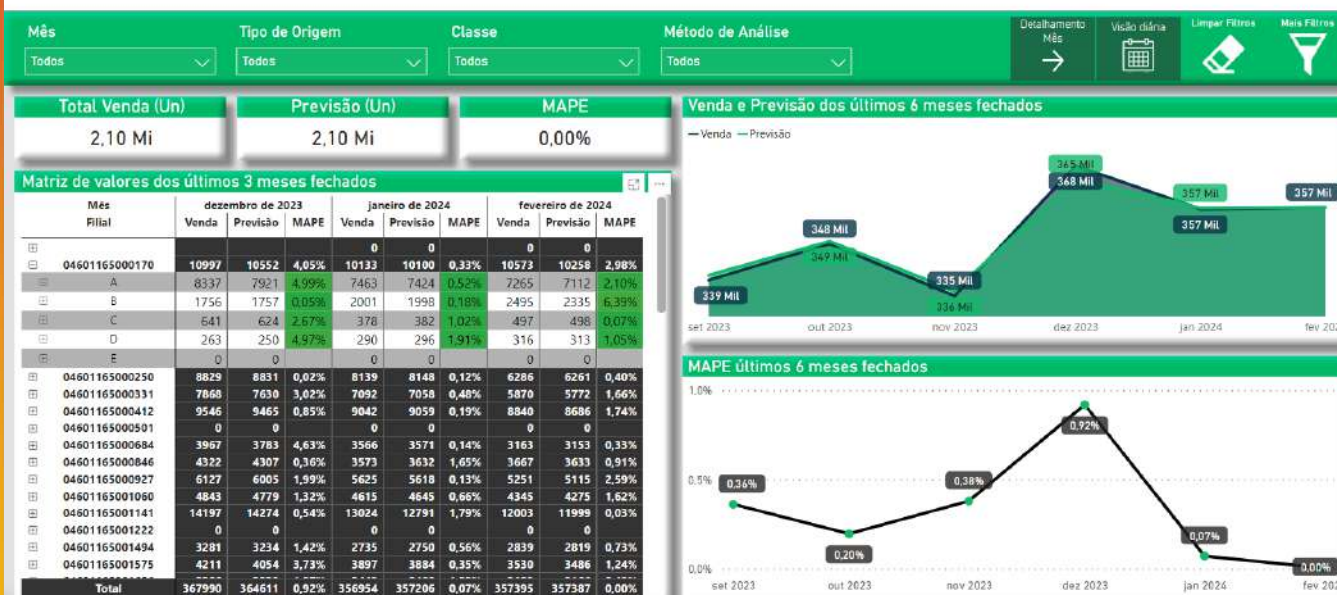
Mês
Todos

Tipo de Origem
Todos

Classe
Todos

Método de Análise
Todos

Detalhamento Mês

Visão diária

Limpar Filtros

Mais Filtros

Total Venda (Un)
2,10 Mi

Previsão (Un)
2,10 Mi

MAPE
0,00%

Matriz de valores dos últimos 3 meses fechados

| Mês / Filial | dezembro de 2023 Venda | Previsão | MAPE | janeiro de 2024 Venda | Previsão | MAPE | fevereiro de 2024 Venda | Previsão | MAPE |
|---|---|---|---|---|---|---|---|---|---|
| ⊞ | | | | 0 | 0 | | 0 | 0 | |
| ⊟ 04601165000170 | 10997 | 10552 | 4,05% | 10133 | 10100 | 0,33% | 10573 | 10258 | 2,98% |
| ⊞ A | 8337 | 7921 | 4,99% | 7463 | 7424 | 0,52% | 7265 | 7112 | 2,10% |
| ⊞ B | 1756 | 1757 | 0,05% | 2001 | 1998 | 0,18% | 2495 | 2335 | 6,39% |
| ⊞ C | 641 | 624 | 2,67% | 378 | 382 | 1,02% | 497 | 498 | 0,07% |
| ⊞ D | 263 | 250 | 4,97% | 290 | 296 | 1,91% | 316 | 313 | 1,05% |
| ⊞ E | 0 | 0 | | 0 | 0 | | 0 | 0 | |
| ⊞ 04601165000250 | 8829 | 8831 | 0,02% | 8139 | 8148 | 0,12% | 6286 | 6261 | 0,40% |
| ⊞ 04601165000331 | 7868 | 7630 | 3,02% | 7092 | 7058 | 0,48% | 5870 | 5772 | 1,66% |
| ⊞ 04601165000412 | 9546 | 9465 | 0,85% | 9042 | 9059 | 0,19% | 8840 | 8686 | 1,74% |
| ⊞ 04601165000501 | 0 | 0 | | 0 | 0 | | 0 | 0 | |
| ⊞ 04601165000684 | 3967 | 3783 | 4,63% | 3566 | 3571 | 0,14% | 3163 | 3153 | 0,33% |
| ⊞ 04601165000846 | 4322 | 4307 | 0,36% | 3573 | 3632 | 1,65% | 3667 | 3633 | 0,91% |
| ⊞ 04601165000927 | 6127 | 6005 | 1,99% | 5625 | 5618 | 0,13% | 5251 | 5115 | 2,59% |
| ⊞ 04601165001060 | 4843 | 4779 | 1,32% | 4615 | 4645 | 0,66% | 4345 | 4275 | 1,62% |
| ⊞ 04601165001141 | 14197 | 14274 | 0,54% | 13024 | 12791 | 1,79% | 12003 | 11999 | 0,03% |
| ⊞ 04601165001222 | 0 | 0 | | 0 | 0 | | 0 | 0 | |
| ⊞ 04601165001494 | 3281 | 3234 | 1,42% | 2735 | 2750 | 0,56% | 2839 | 2819 | 0,73% |
| ⊞ 04601165001575 | 4211 | 4054 | 3,73% | 3897 | 3884 | 0,35% | 3530 | 3486 | 1,24% |
| Total | 367990 | 364611 | 0,92% | 356954 | 357206 | 0,07% | 357395 | 357387 | 0,00% |

Venda e Previsão dos últimos 6 meses fechados
— Venda — Previsão
339 Mil
348 Mil
349 Mil
335 Mil
336 Mil
365 Mil
368 Mil
357 Mil
357 Mil
357 Mil
set 2023 out 2023 nov 2023 dez 2023 jan 2024 fev 20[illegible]

MAPE últimos 6 meses fechados
1,0%
0,5%
0,0%
0,36%
0,20%
0,38%
0,92%
0,07%
0,00%
set 2023 out 2023 nov 2023 dez 2023 jan 2024 fev 20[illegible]